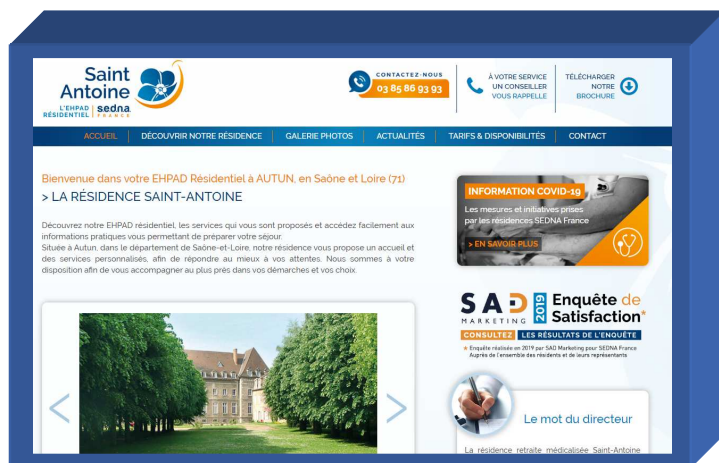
Saint Antoine
L'EHPAD RÉSIDENTIEL | sedna FRANCE

CONTACTEZ-NOUS
03 85 86 93 93

À VOTRE SERVICE UN CONSEILLER VOUS RAPPELLE

TÉLÉCHARGER NOTRE BROCHURE

ACCUEIL | DÉCOUVRIR NOTRE RÉSIDENCE | GALERIE PHOTOS | ACTUALITÉS | TARIFS & DISPONIBILITÉS | CONTACT

Bienvenue dans votre EHPAD Résidentiel à AUTUN, en Saône et Loire (71)

> LA RÉSIDENCE SAINT-ANTOINE

Découvrez notre EHPAD résidentiel, les services qui vous sont proposés et accédez facilement aux informations pratiques vous permettant de préparer votre séjour.
Située à Autun, dans le département de Saône-et-Loire, notre résidence vous propose un accueil et des services personnalisés, afin de répondre au mieux à vos attentes. Nous sommes à votre disposition afin de vous accompagner au plus près dans vos démarches et vos choix.

INFORMATION COVID-19
Les mesures et initiatives prises par les résidences SEDNA France
> EN SAVOIR PLUS

SAD MARKETING 2019 Enquête de Satisfaction*
CONSULTEZ LES RÉSULTATS DE L'ENQUÊTE
* Enquête réalisée en 2019 par SAD Marketing pour SEDNA France Auprès de l'ensemble des résidents et de leurs représentants

Le mot du directeur
La résidence retraite médicalisée Saint-Antoine